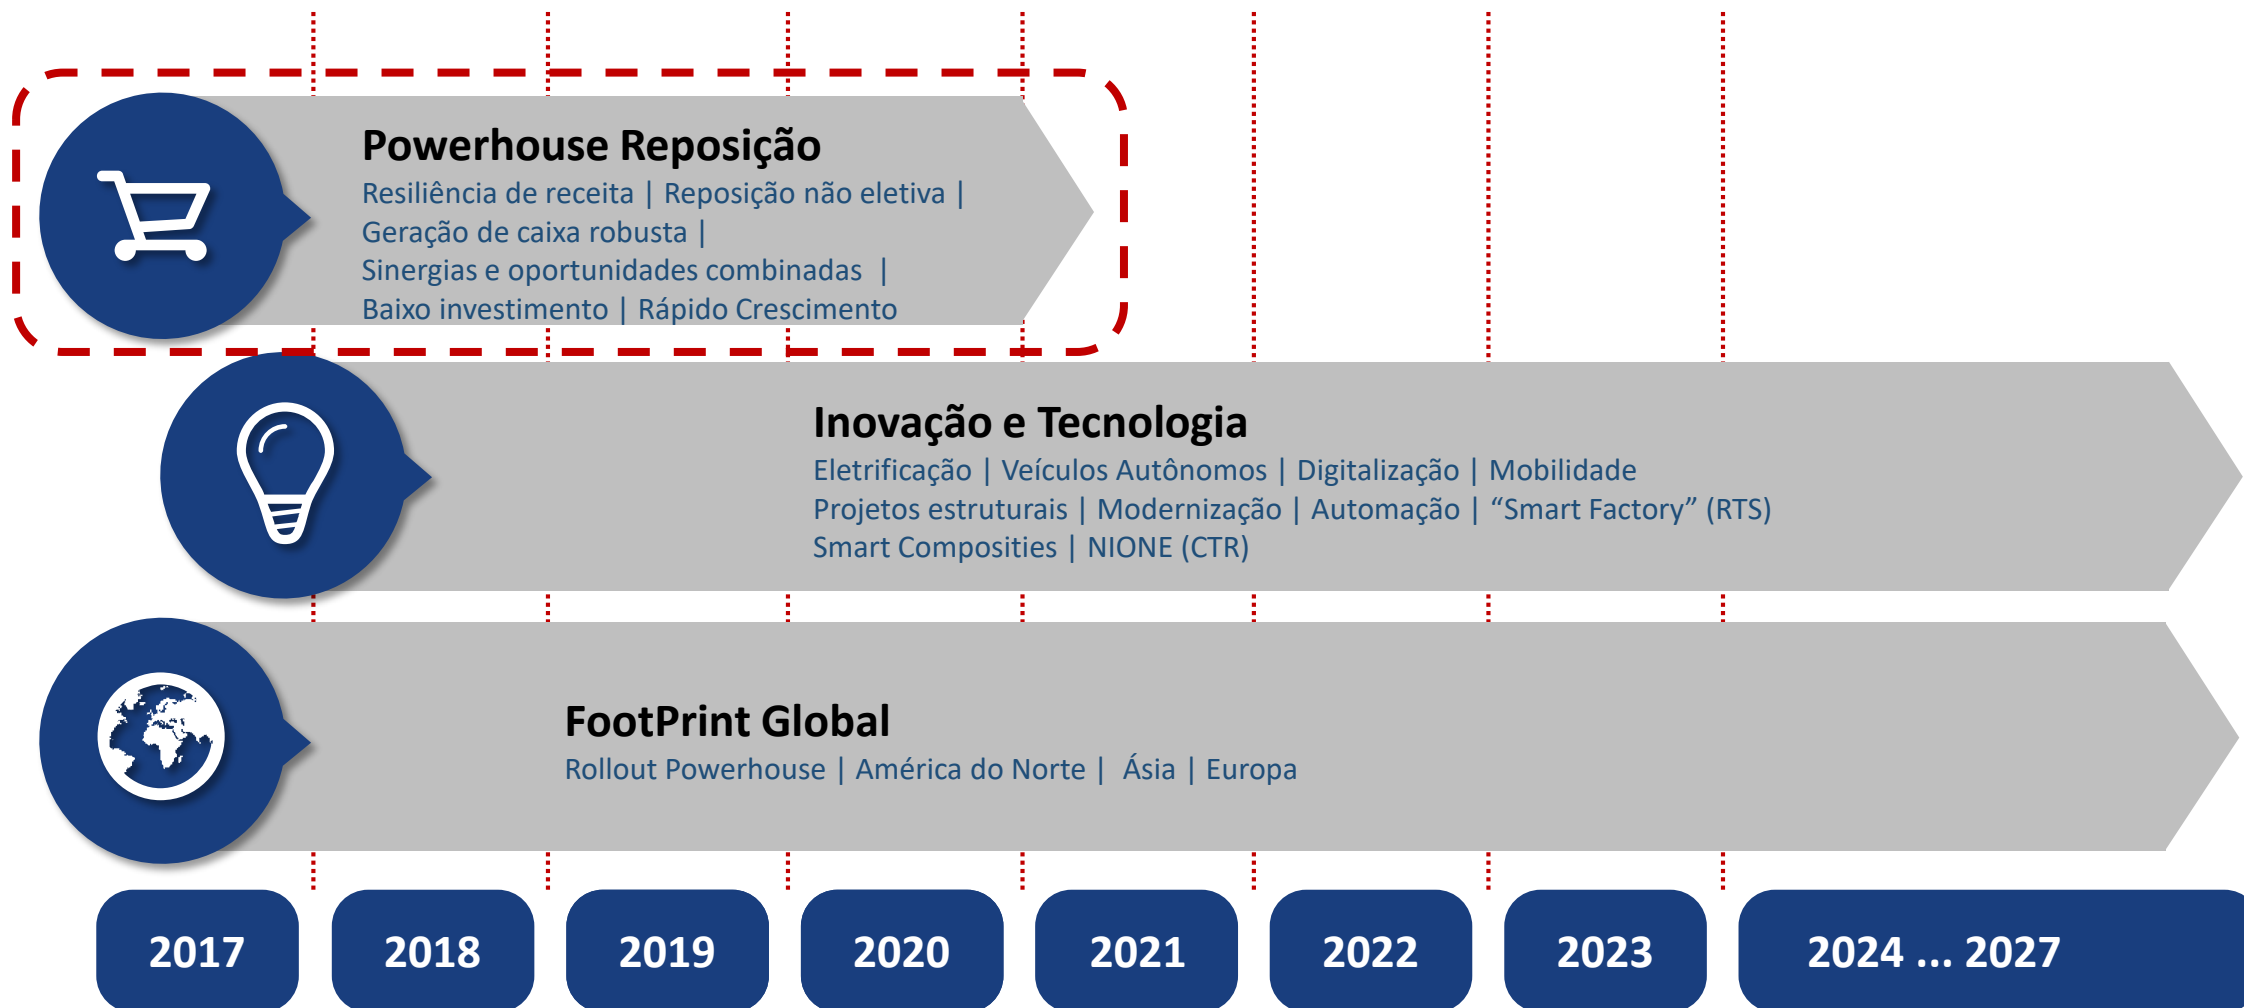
Powerhouse Reposição
Resiliência de receita | Reposição não eletiva | Geração de caixa robusta | Sinergias e oportunidades combinadas | Baixo investimento | Rápido Crescimento

Inovação e Tecnologia
Eletrificação | Veículos Autônomos | Digitalização | Mobilidade Projetos estruturais | Modernização | Automação | “Smart Factory” (RTS) Smart Composites | NIONE (CTR)

FootPrint Global
Rollout Powerhouse | América do Norte | Ásia | Europa

2017
2018
2019
2020
2021
2022
2023
2024 ... 2027